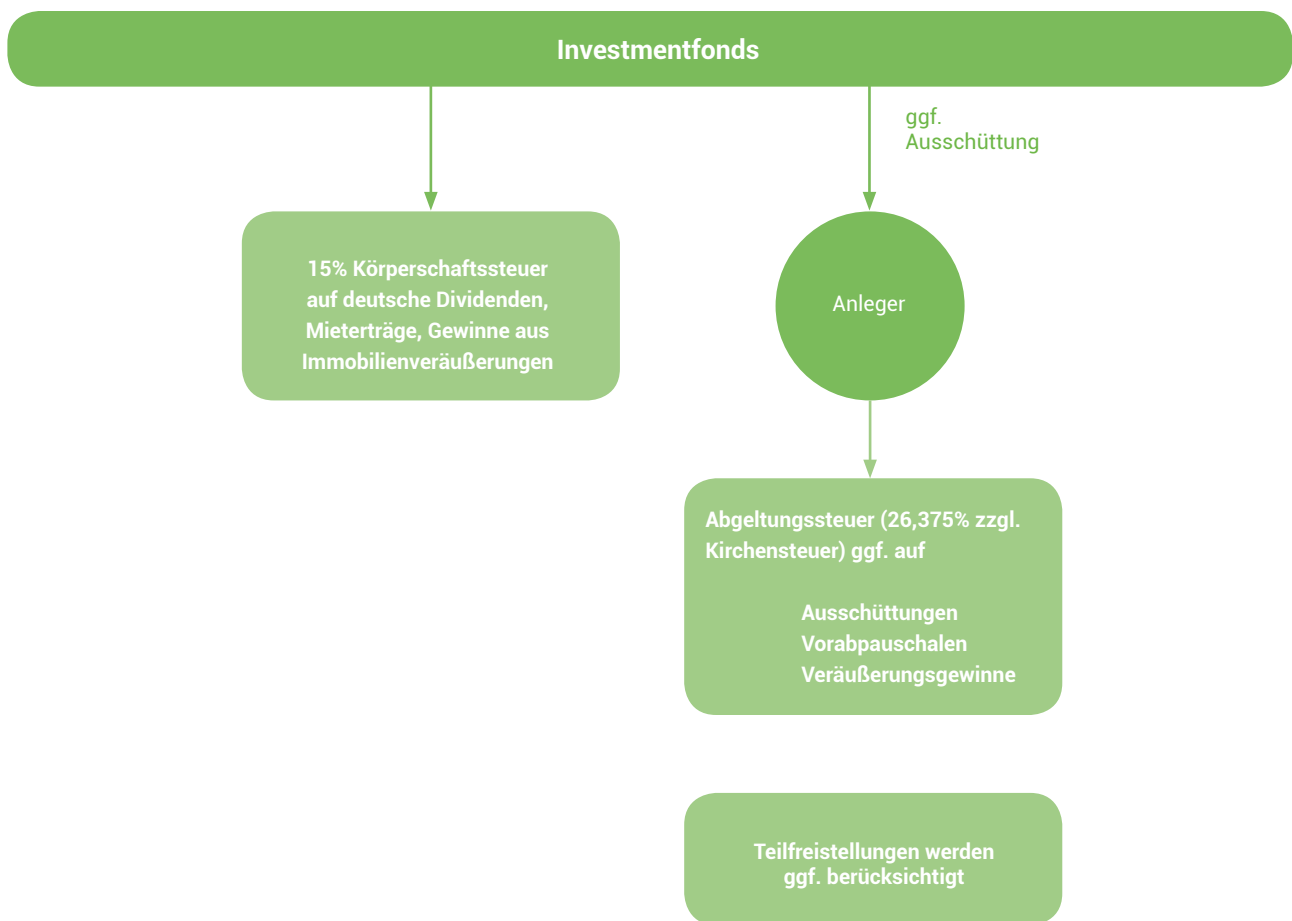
Investmentfonds

ggf. Ausschüttung

15% Körperschaftssteuer auf deutsche Dividenden, Mieterträge, Gewinne aus Immobilienveräußerungen

Anleger

Abgeltungssteuer (26,375% zzgl. Kirchensteuer) ggf. auf

Ausschüttungen
Vorabpauschalen
Veräußerungsgewinne

Teilfreistellungen werden ggf. berücksichtigt